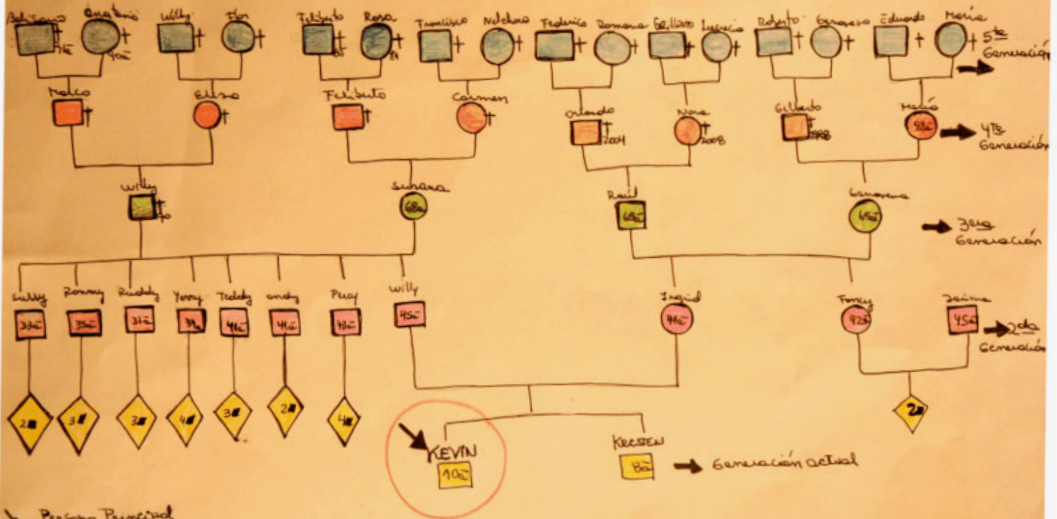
Baltasar 81ª Anastasia 90ª Willy Iris Filiberto 81 Rosa 84 Tranquilino Natalia Federico Romana Gallileo Lucrecia Roberto Genoveva Eduardo María 5ta Generación

Nelco Elena Filiberto Carmen Orlando 2004 Nora 2008 Gilberto 1988 Marta 58ª 4ta Generación

Willy 70 Susana 68ª Raúl 69ª Genoveva 45ª 3era Generación

Sully 38ª Ronny 35ª Ruddy 31ª Yerry 39 Teddy 41ª Andy 41ª Peggy 48ª Willy 45ª Ingrid 44ª Fanny 42ª Jaime 45ª 2da Generación

2 3 3 4 3 2 4 2

KEVIN 10ª KERSTEN 8ª Generación actual

Persona Principal